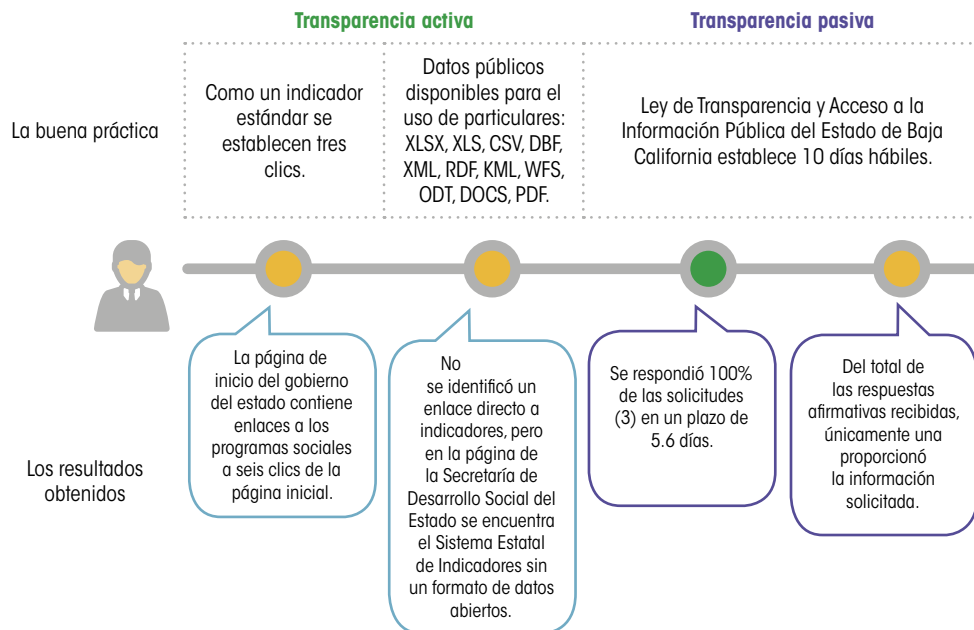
Transparencia activa

Transparencia pasiva

La buena práctica

Como un indicador estándar se establecen tres clics.

Datos públicos disponibles para el uso de particulares: XLSX, XLS, CSV, DBF, XML, RDF, KML, WFS, ODT, DOCS, PDF.

Ley de Transparencia y Acceso a la Información Pública del Estado de Baja California establece 10 días hábiles.

Los resultados obtenidos

La página de inicio del gobierno del estado contiene enlaces a los programas sociales a seis clics de la página inicial.

No se identificó un enlace directo a indicadores, pero en la página de la Secretaría de Desarrollo Social del Estado se encuentra el Sistema Estatal de Indicadores sin un formato de datos abiertos.

Se respondió 100% de las solicitudes (3) en un plazo de 5.6 días.

Del total de las respuestas afirmativas recibidas, únicamente una proporcionó la información solicitada.